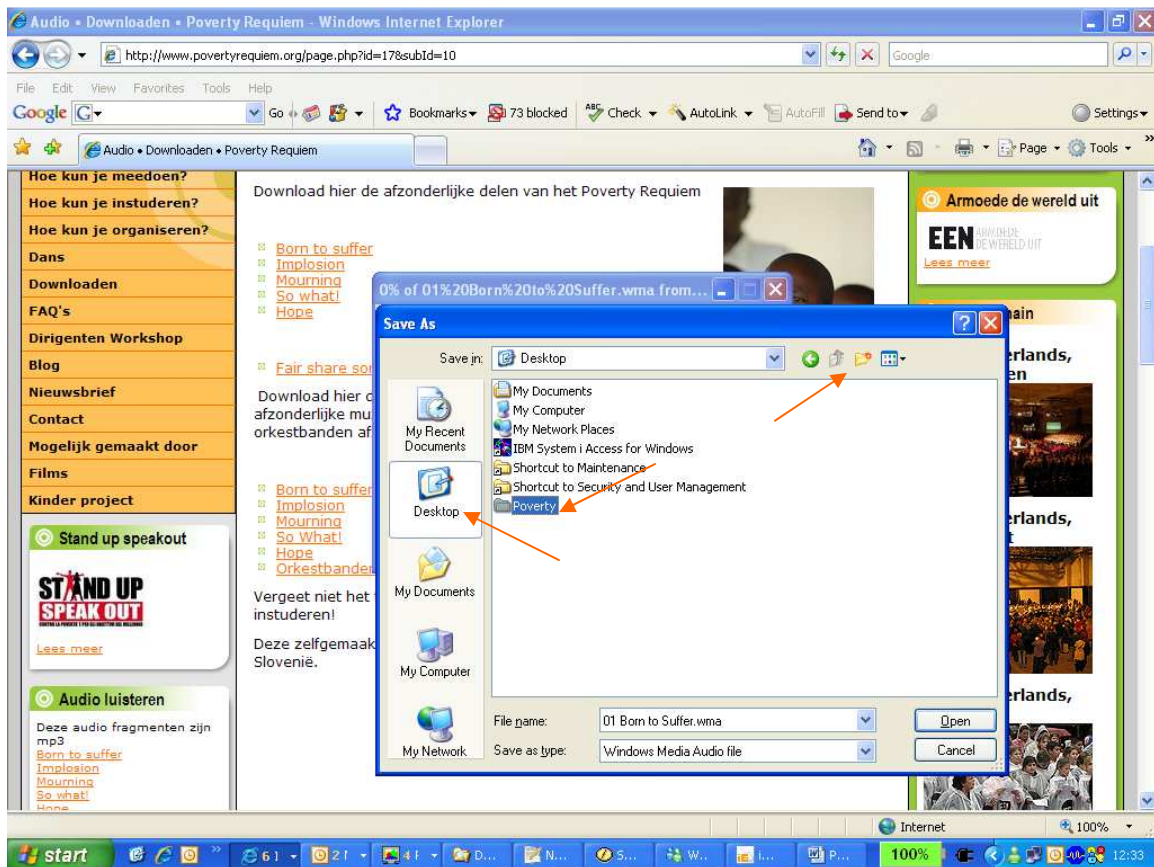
Audio • Downloaden • Poverty Requiem - Windows Internet Explorer

http://www.povertyrequiem.org/page.php?id=17&subId=10

Google

File Edit View Favorites Tools Help

Google G Go Bookmarks 73 blocked Check AutoLink AutoFill Send to Settings

Audio • Downloaden • Poverty Requiem

Page Tools

Hoe kun je meedoen?
Hoe kun je instuderen?
Hoe kun je organiseren?
Dans
Downloaden
FAQ's
Dirigenten Workshop
Blog
Nieuwsbrief
Contact
Mogelijk gemaakt door
Films
Kinder project

Stand up speakout

STAND UP SPEAK OUT

Lees meer

Audio luisteren

Deze audio fragmenten zijn mp3
Born to suffer
Implosion
Mourning
So what!
Hope

Download hier de afzonderlijke delen van het Poverty Requiem

Born to suffer
Implosion
Mourning
So what!
Hope

Fair share so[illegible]

Download hier d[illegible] afzonderlijke mu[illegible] orkestbanden af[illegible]

Born to suffer
Implosion
Mourning
So What!
Hope
Orkestbanden

Vergeet niet het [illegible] instuderen!

Deze zelfgemaak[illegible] Slovenië.

Armoede de wereld uit

EEN ARMOEDE DE WERELD UIT

Lees meer

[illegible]ain

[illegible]erlands, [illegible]en

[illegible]erlands,

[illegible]erlands,

0% of 01%20Born%20to%20Suffer.wma from...

Save As

Save in: Desktop

My Recent Documents
Desktop
My Documents
My Computer
My Network

My Documents
My Computer
My Network Places
IBM System i Access for Windows
Shortcut to Maintenance
Shortcut to Security and User Management
Poverty

File name: 01 Born to Suffer.wma
Save as type: Windows Media Audio file

Open
Cancel

Internet
100%

start
100%
12:33